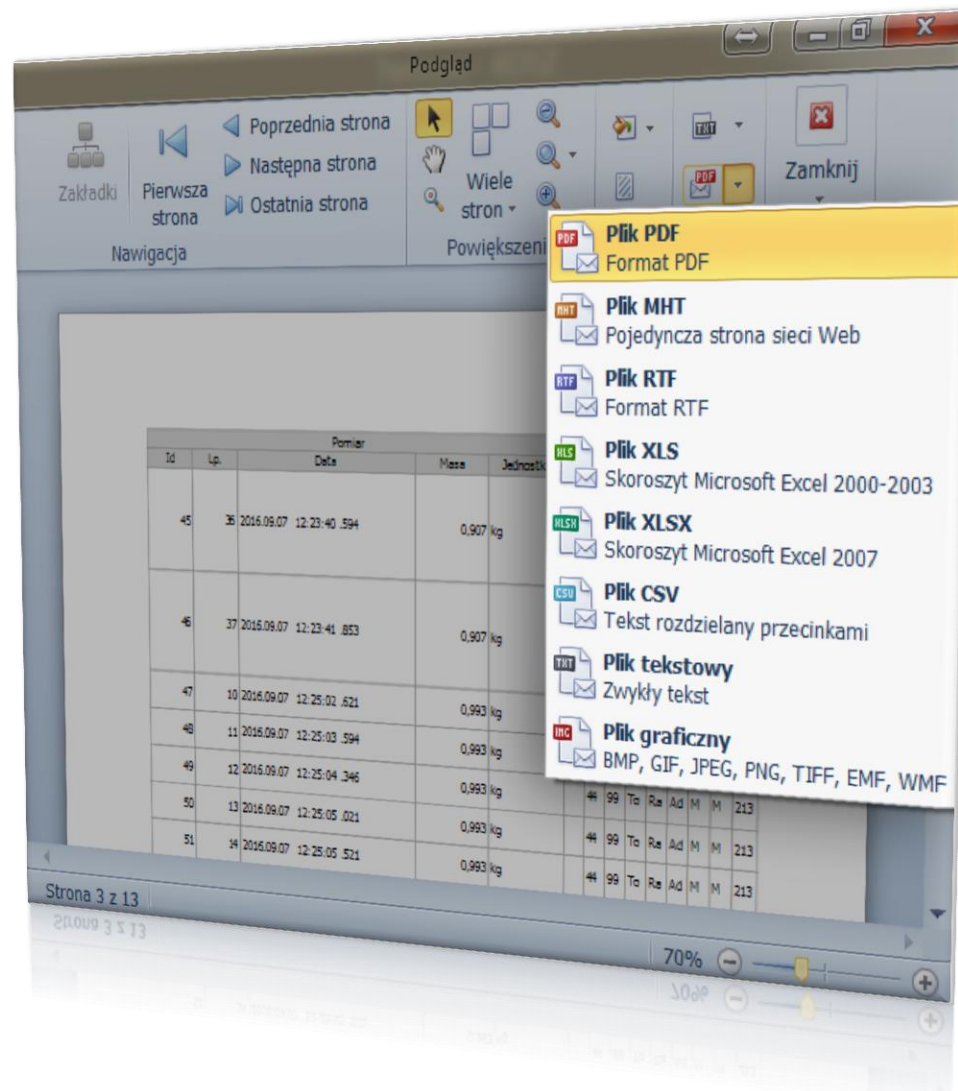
Podgląd

Zakładki
Pierwsza strona
Poprzednia strona
Następna strona
Ostatnia strona
Nawigacja

Wiele stron
Powiększeni

Zamknij

PDF
Plik PDF
Format PDF

MHT
Plik MHT
Pojedyncza strona sieci Web

RTF
Plik RTF
Format RTF

XLS
Plik XLS
Skoroszyt Microsoft Excel 2000-2003

XLSX
Plik XLSX
Skoroszyt Microsoft Excel 2007

CSV
Plik CSV
Tekst rozdzielany przecinkami

TXT
Plik tekstowy
Zwykły tekst

IMG
Plik graficzny
BMP, GIF, JPEG, PNG, TIFF, EMF, WMF

| Id | Lp. | Pomiar Data | Masa | Jednostk |
|---|---|---|---|---|
| 45 | 36 | 2016.09.07 12:23:40 .594 | 0,907 | kg |
| 46 | 37 | 2016.09.07 12:23:41 .853 | 0,907 | kg |
| 47 | 10 | 2016.09.07 12:25:02 .621 | 0,993 | kg |
| 48 | 11 | 2016.09.07 12:25:03 .594 | 0,993 | kg |
| 49 | 12 | 2016.09.07 12:25:04 .346 | 0,993 | kg |
| 50 | 13 | 2016.09.07 12:25:05 .021 | 0,993 | kg |
| 51 | 14 | 2016.09.07 12:25:05 .521 | 0,993 | kg |

44 99 Ta Ra Ad M M 213
44 99 Ta Ra Ad M M 213
44 99 Ta Ra Ad M M 213

Strona 3 z 13

70%